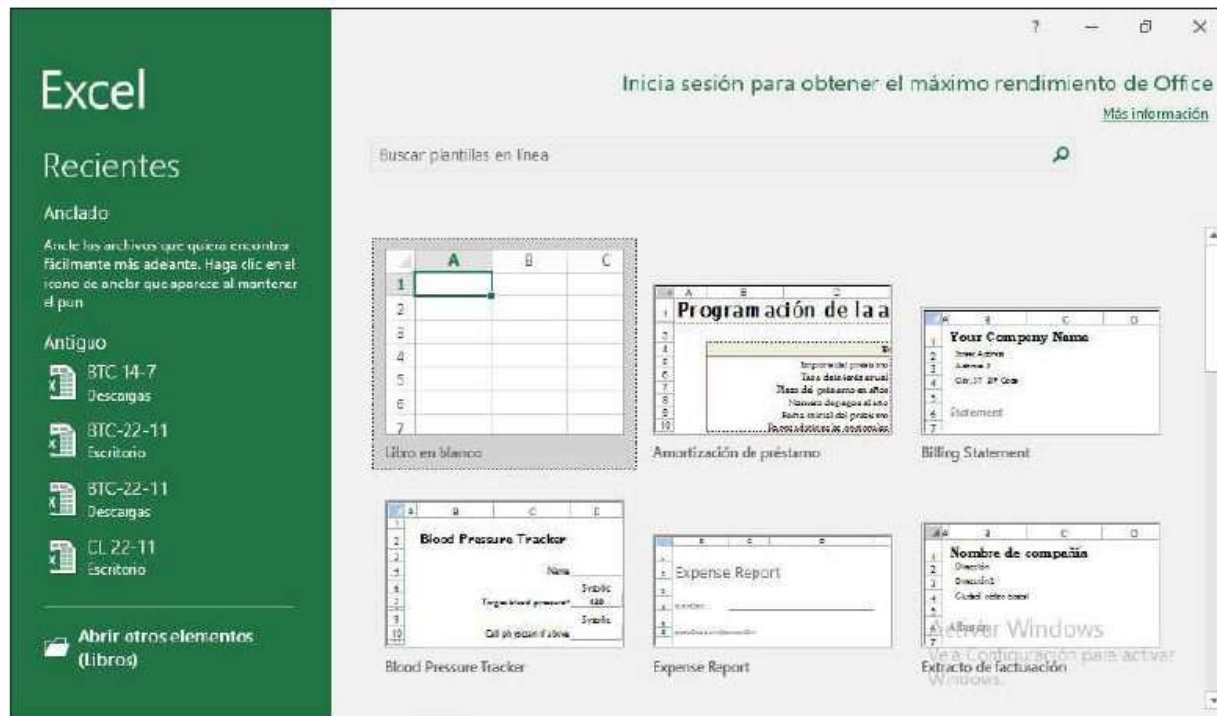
Excel

Recientes

Anclado

Ancle los archivos que quiera encontrar fácilmente más adelante. Haga clic en el icono de anclar que aparece al mantener el pun

Antiguo

BTC 14-7
Descargas

BTC-22-11
Escritorio

BTC-22-11
Descargas

CL 22-11
Escritorio

Abrir otros elementos (Libros)

? — □ ×

Inicia sesión para obtener el máximo rendimiento de Office

Más información

Buscar plantillas en línea

| | A | B | C |
|---|---|---|---|
| 1 | | | |
| 2 | | | |
| 3 | | | |
| 4 | | | |
| 5 | | | |
| 6 | | | |
| 7 | | | |

Libro en blanco

Programación de la a

Importe del préstamo
Tasa de interés anual
Plazo de préstamo en años
Número de pagos al año
Fecha inicial del préstamo
Pagos adicionales opcionales

Amortización de préstamo

Your Company Name

Statement

Billing Statement

Blood Pressure Tracker

Name
Systolic
Target blood pressure*
120
Systolic
Call physician if above

Blood Pressure Tracker

Expense Report

Expense Report

Nombre de compañía
Dirección
Dirección2
Ciudad código postal
Albarán

Extracto de facturación

Activar Windows
Ve a Configuración para activar Windows.